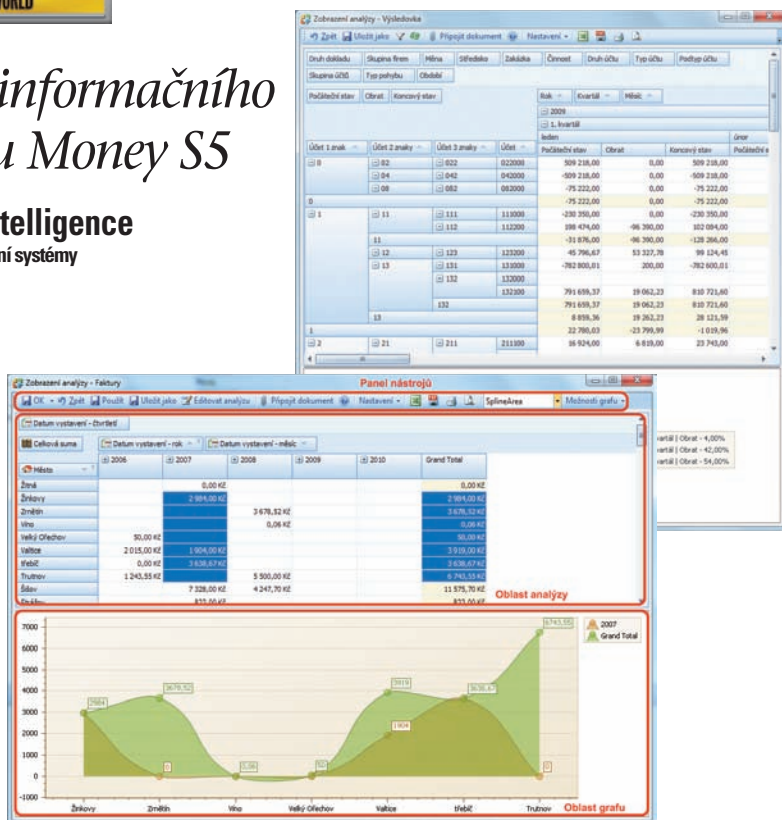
ORLD

informačního
u Money S5

telligence
ní systémy

Zobrazení analýzy - Výsledovka

Zpět Uložit jako Připojit dokument Nastavení

Druh dokladu | Skupina firem | Měna | Středisko | Zakázka | Činnost | Druh účtu | Typ účtu | Podtyp účtu
Skupina účtů | Typ pohybu | Období

Počáteční stav | Obrat | Koncový stav

Rok | Kvartál | Měsíc
2009
1. kvartál
leden | únor

| Účet 1 znak | Účet 2 znaky | Účet 3 znaky | Účet | Počáteční stav | Obrat | Koncový stav | Počáteční |
|---|---|---|---|---|---|---|---|
| 0 | 02 | 022 | 022000 | 509 218,00 | 0,00 | 509 218,00 | |
| | 04 | 042 | 042000 | -509 218,00 | 0,00 | -509 218,00 | |
| | 08 | 082 | 082000 | -75 222,00 | 0,00 | -75 222,00 | |
| 0 | | | | -75 222,00 | 0,00 | -75 222,00 | |
| 1 | 11 | 111 | 111000 | -230 350,00 | 0,00 | -230 350,00 | |
| | | 112 | 112000 | 198 474,00 | -96 390,00 | 102 084,00 | |
| | 11 | | | -31 876,00 | -96 390,00 | -128 266,00 | |
| | 12 | 123 | 123000 | 45 796,67 | 53 327,78 | 99 124,45 | |
| | 13 | 131 | 131000 | -782 800,01 | 200,00 | -782 600,01 | |
| | | 132 | 132000 | | | | |
| | | | 132100 | 791 659,37 | 19 062,23 | 810 721,60 | |
| | | 132 | | 791 659,37 | 19 062,23 | 810 721,60 | |
| | 13 | | | 8 859,36 | 19 262,23 | 28 121,59 | |
| 1 | | | | 22 780,03 | -23 799,99 | -1 019,96 | |
| 2 | 21 | 211 | 211100 | 16 924,00 | 6 819,00 | 23 743,00 | |

Zobrazení analýzy - Faktury

Panel nástrojů

OK Zpět Použít Uložit jako Editovat analýzu Připojit dokument Nastavení SplineArea Možnosti grafu

Datum vystavení - čtvrtletí

Celková suma | Datum vystavení - rok | Datum vystavení - měsíc

| Město | 2006 | 2007 | 2008 | 2009 | 2010 | Grand Total |
|---|---|---|---|---|---|---|
| Žirná | | 0,00 Kč | | | | 0,00 Kč |
| Žinkovy | | 2 984,00 Kč | | | | 2 984,00 Kč |
| Zrnětín | | | 3 678,52 Kč | | | 3 678,52 Kč |
| Vino | | | 0,06 Kč | | | 0,06 Kč |
| Velký Ořechov | 50,00 Kč | | | | | 50,00 Kč |
| Valtice | 2 015,00 Kč | 1 904,00 Kč | | | | 3 919,00 Kč |
| třebíč | 0,00 Kč | 3 638,67 Kč | | | | 3 638,67 Kč |
| Trutnov | 1 243,55 Kč | | 5 500,00 Kč | | | 6 743,55 Kč |
| Šdev | | 7 328,00 Kč | 4 247,70 Kč | | | 11 575,70 Kč |
| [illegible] | | 822,00 Kč | | | | 822,00 Kč |

vartál | Obrat - 4,00%
vartál | Obrat - 42,00%
vartál | Obrat - 54,00%

Oblast analýzy

7000
6000
5000
4000
3000
2000
1000
0
-1000

2984 3678,52 0 0,06 50 3919 1904 3638,67 0 6743,55

2007
Grand Total

Žinkovy Zrnětín Vino Velký Ořechov Valtice třebíč Trutnov

Oblast grafu